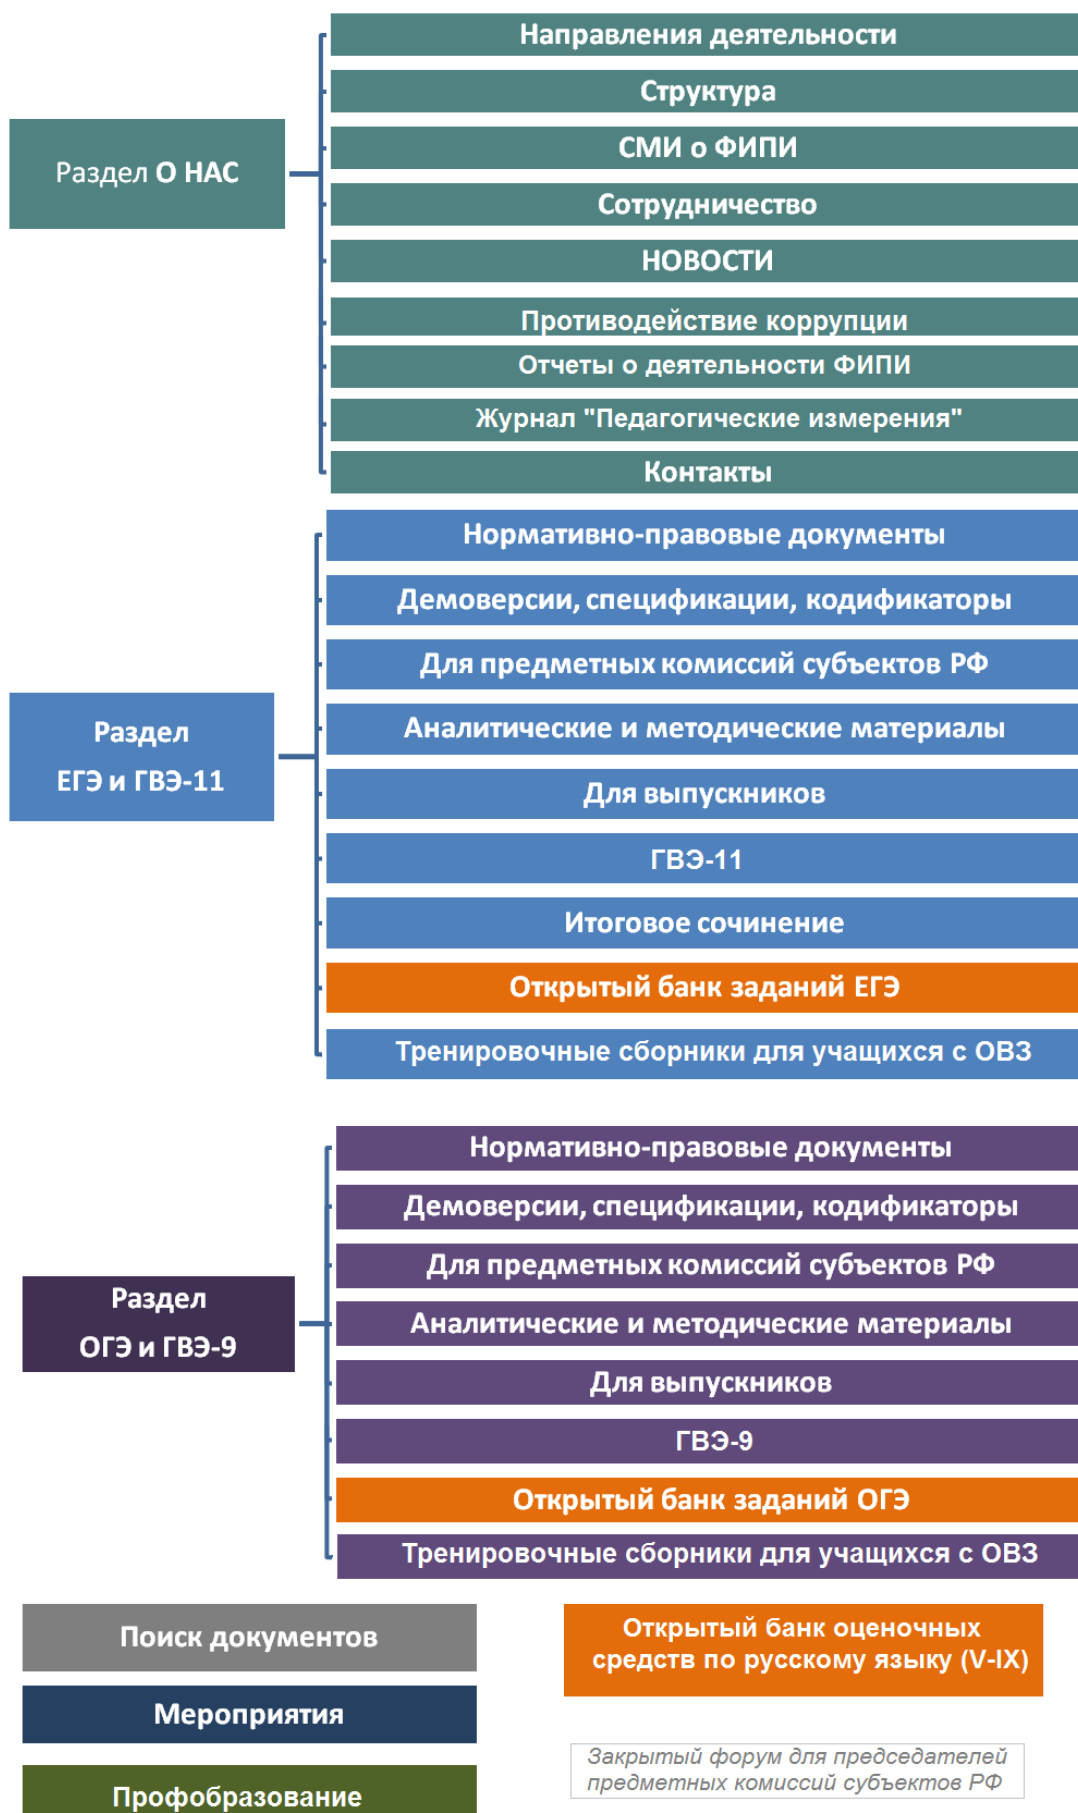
Раздел О НАС

Направления деятельности

Структура

СМИ о ФИПИ

Сотрудничество

НОВОСТИ

Противодействие коррупции

Отчеты о деятельности ФИПИ

Журнал "Педагогические измерения"

Контакты

Раздел ЕГЭ и ГВЭ-11

Нормативно-правовые документы

Демоверсии, спецификации, кодификаторы

Для предметных комиссий субъектов РФ

Аналитические и методические материалы

Для выпускников

ГВЭ-11

Итоговое сочинение

Открытый банк заданий ЕГЭ

Тренировочные сборники для учащихся с ОВЗ

Раздел ОГЭ и ГВЭ-9

Нормативно-правовые документы

Демоверсии, спецификации, кодификаторы

Для предметных комиссий субъектов РФ

Аналитические и методические материалы

Для выпускников

ГВЭ-9

Открытый банк заданий ОГЭ

Тренировочные сборники для учащихся с ОВЗ

Поиск документов

Открытый банк оценочных средств по русскому языку (V-IX)

Мероприятия

Закрытый форум для председателей предметных комиссий субъектов РФ

Профобразование